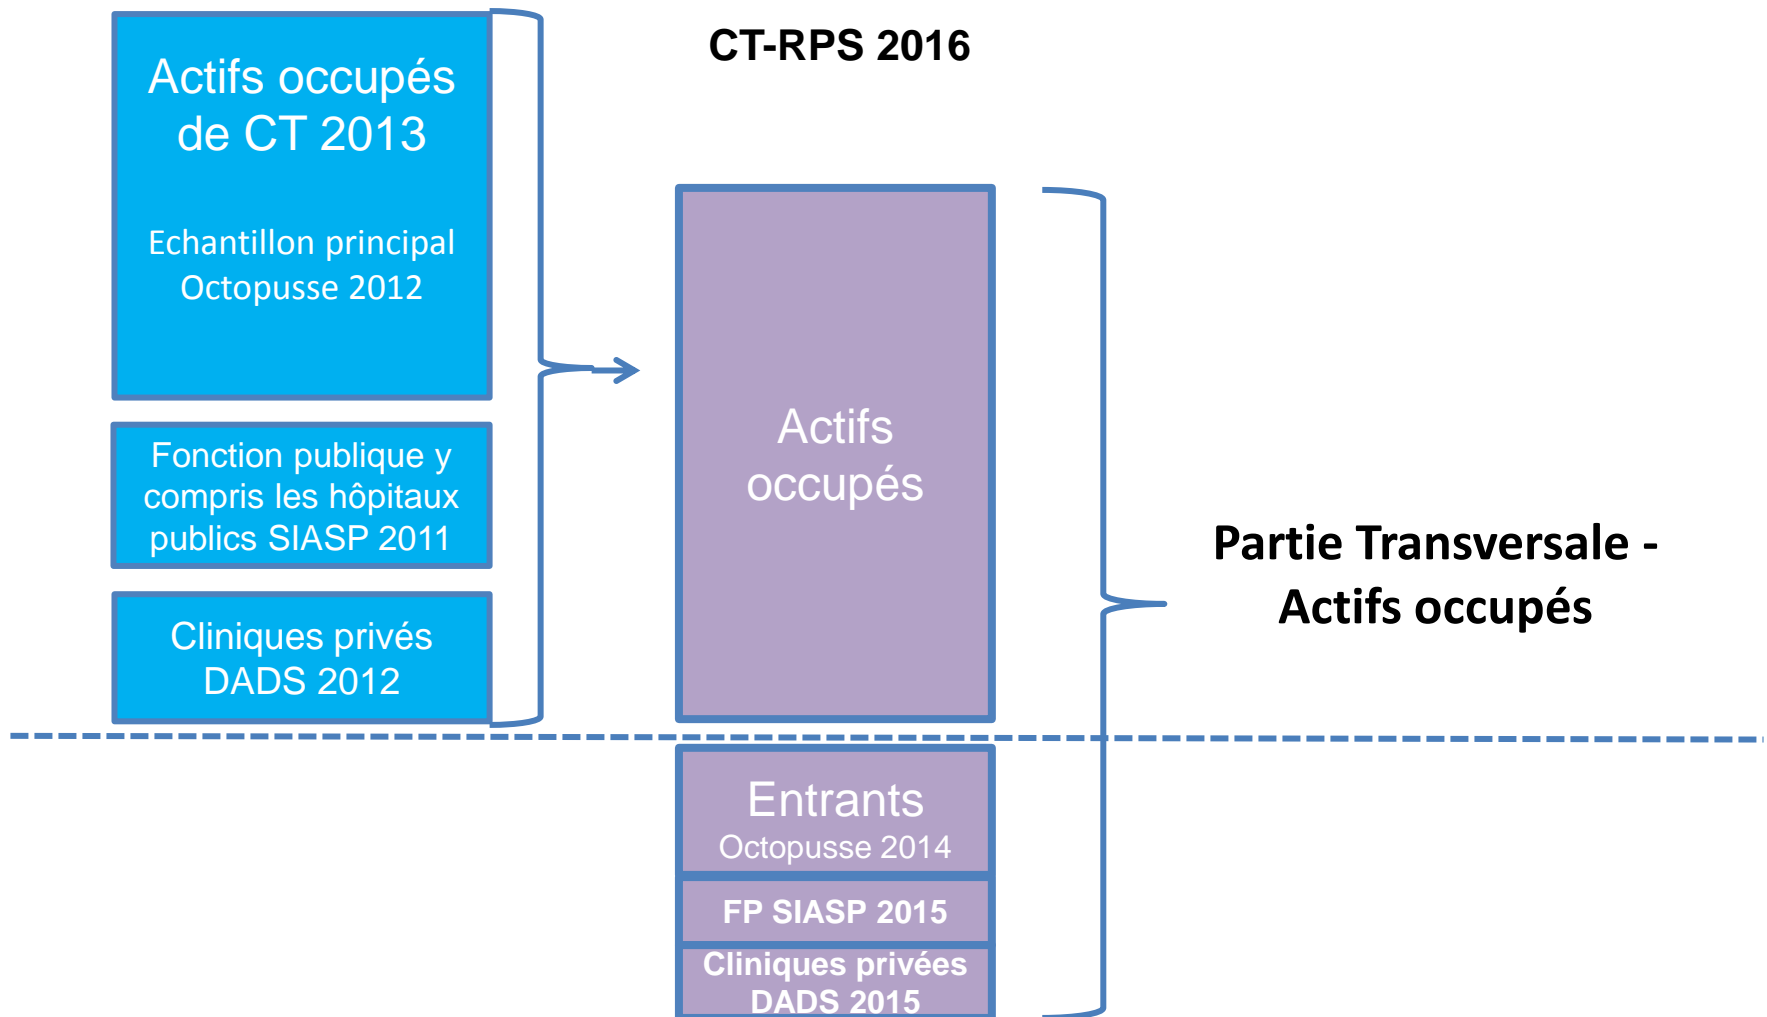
Actifs occupés de CT 2013

Echantillon principal Octopusse 2012

Fonction publique y compris les hôpitaux publics SIASP 2011

Cliniques privés DADS 2012

CT-RPS 2016

Actifs occupés

Partie Transversale - Actifs occupés

Entrants
Octopusse 2014

FP SIASP 2015

Cliniques privées DADS 2015